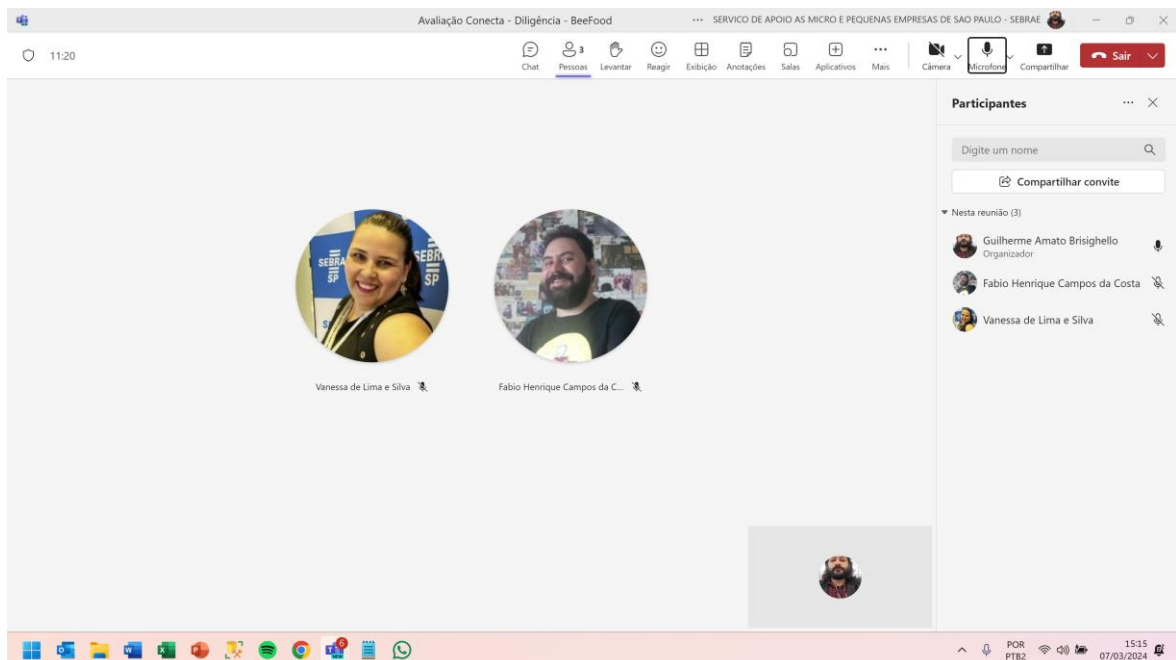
Avaliação Conecta - Diligência - BeeFood

... SERVICO DE APOIO AS MICRO E PEQUENAS EMPRESAS DE SAO PAULO - SEBRAE

11:20

Chat

3
Pessoas

Levantar

Reagir

Exibição

Anotações

Salas

Aplicativos

Mais

Câmera

Microfone

Compartilhar

Sair

Participantes

Digite um nome

Compartilhar convite

Nesta reunião (3)

Guilherme Amato Brisighello
Organizador

Fabio Henrique Campos da Costa

Vanessa de Lima e Silva

SEBRAE SP

SEBRAE SP

Vanessa de Lima e Silva

Fabio Henrique Campos da C...

6

POR PTB2

15:15
07/03/2024